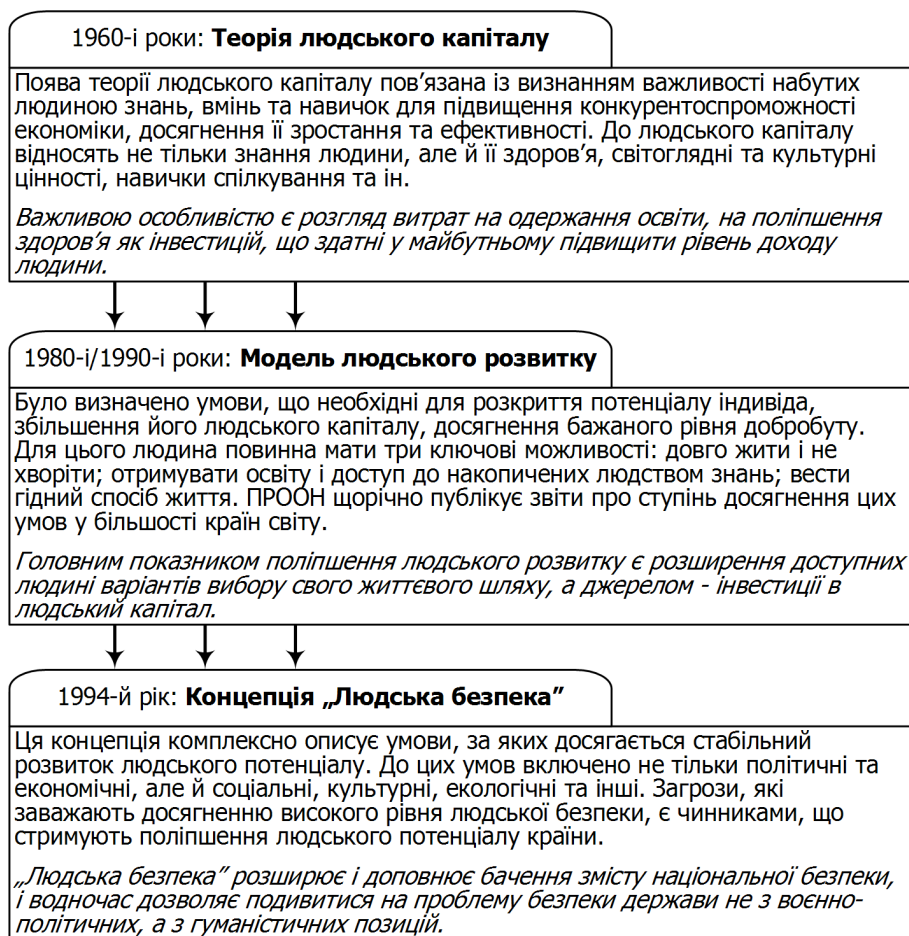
1960-і роки: **Теорія людського капіталу**

Поява теорії людського капіталу пов’язана із визнанням важливості набутих людиною знань, вмінь та навичок для підвищення конкурентоспроможності економіки, досягнення її зростання та ефективності. До людського капіталу відносять не тільки знання людини, але й її здоров’я, світоглядні та культурні цінності, навички спілкування та ін.

*Важливою особливістю є розгляд витрат на одержання освіти, на поліпшення здоров’я як інвестицій, що здатні у майбутньому підвищити рівень доходу людини.*

1980-і/1990-і роки: **Модель людського розвитку**

Було визначено умови, що необхідні для розкриття потенціалу індивіда, збільшення його людського капіталу, досягнення бажаного рівня добробуту. Для цього людина повинна мати три ключові можливості: довго жити і не хворіти; отримувати освіту і доступ до накопичених людством знань; вести гідний спосіб життя. ПРООН щорічно публікує звіти про ступінь досягнення цих умов у більшості країн світу.

*Головним показником поліпшення людського розвитку є розширення доступних людині варіантів вибору свого життєвого шляху, а джерелом - інвестиції в людський капітал.*

1994-й рік: **Концепція „Людська безпека”**

Ця концепція комплексно описує умови, за яких досягається стабільний розвиток людського потенціалу. До цих умов включено не тільки політичні та економічні, але й соціальні, культурні, екологічні та інші. Загрози, які заважають досягненню високого рівня людської безпеки, є чинниками, що стримують поліпшення людського потенціалу країни.

*„Людська безпека” розширює і доповнює бачення змісту національної безпеки, і водночас дозволяє подивитися на проблему безпеки держави не з воєнно-політичних, а з гуманістичних позицій.*